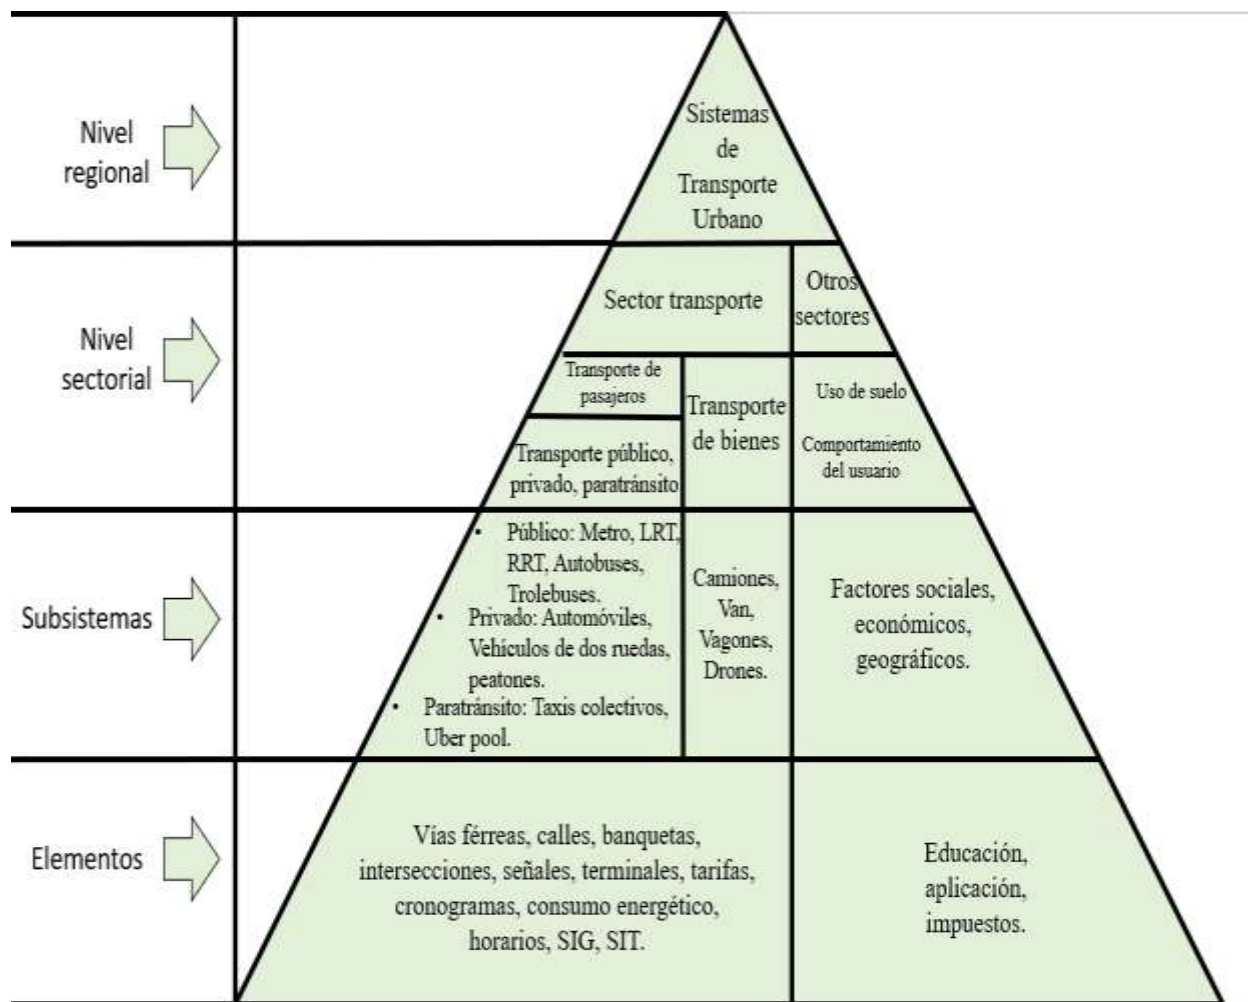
Nivel regional

Sistemas de Transporte Urbano

Nivel sectorial

Sector transporte

Otros sectores

Transporte de pasajeros

Transporte de bienes

Uso de suelo

Comportamiento del usuario

Transporte público, privado, paratránsito

Subsistemas

• Público: Metro, LRT, RRT, Autobuses, Trolebuses.
• Privado: Automóviles, Vehículos de dos ruedas, peatones.
• Paratránsito: Taxis colectivos, Uber pool.

Camiones, Van, Vagones, Drones.

Factores sociales, económicos, geográficos.

Elementos

Vías férreas, calles, banquetas, intersecciones, señales, terminales, tarifas, cronogramas, consumo energético, horarios, SIG, SIT.

Educación, aplicación, impuestos.